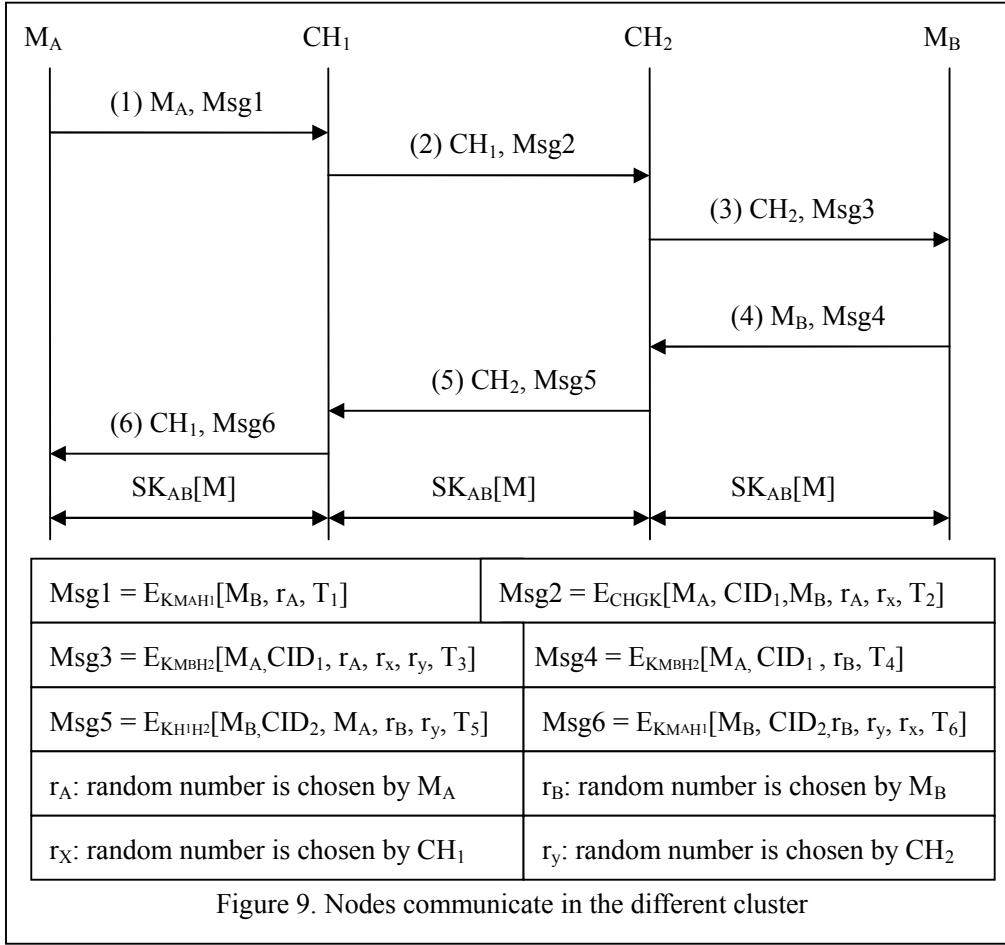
$M_A$ $CH_1$ $CH_2$ $M_B$

(1) $M_A$, Msg1

(2) $CH_1$, Msg2

(3) $CH_2$, Msg3

(4) $M_B$, Msg4

(5) $CH_2$, Msg5

(6) $CH_1$, Msg6

$SK_{AB}[M]$ $SK_{AB}[M]$ $SK_{AB}[M]$

| | |
|---|---|
| Msg1 = $E_{KMAH1}[M_B, r_A, T_1]$ | Msg2 = $E_{CHGK}[M_A, CID_1, M_B, r_A, r_x, T_2]$ |
| Msg3 = $E_{KMBH2}[M_A, CID_1, r_A, r_x, r_y, T_3]$ | Msg4 = $E_{KMBH2}[M_A, CID_1, r_B, T_4]$ |
| Msg5 = $E_{KH1H2}[M_B, CID_2, M_A, r_B, r_y, T_5]$ | Msg6 = $E_{KMAH1}[M_B, CID_2, r_B, r_y, r_x, T_6]$ |
| $r_A$: random number is chosen by $M_A$ | $r_B$: random number is chosen by $M_B$ |
| $r_X$: random number is chosen by $CH_1$ | $r_y$: random number is chosen by $CH_2$ |

Figure 9. Nodes communicate in the different cluster